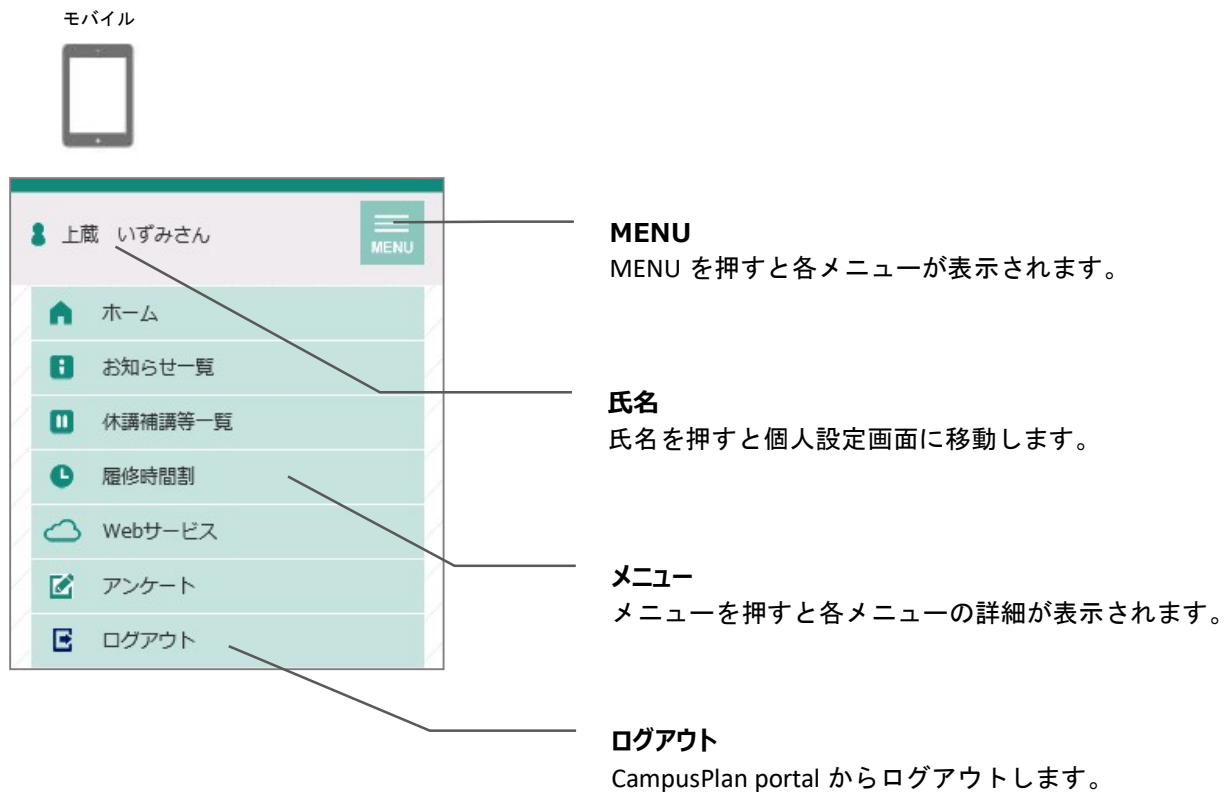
モバイル

上蔵 いずみさん

MENU

ホーム

お知らせ一覧

休講補講等一覧

履修時間割

Webサービス

アンケート

ログアウト

**MENU**
MENU を押すと各メニューが表示されます。

**氏名**
氏名を押すと個人設定画面に移動します。

**メニュー**
メニューを押すと各メニューの詳細が表示されます。

**ログアウト**
CampusPlan portal からログアウトします。